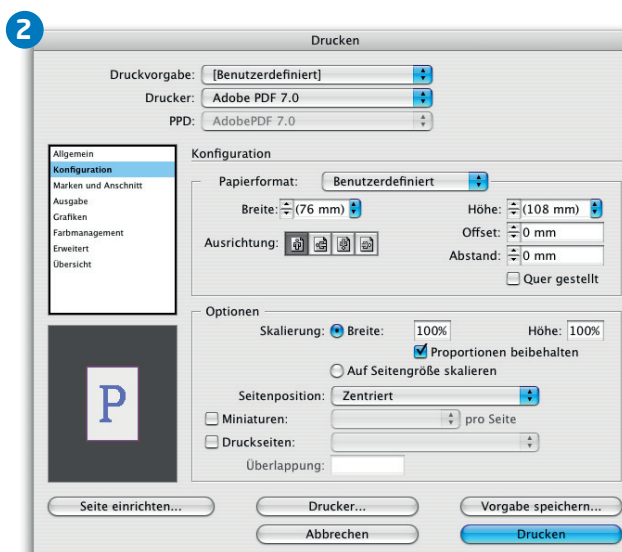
2

Drucken

Druckvorgabe: [Benutzerdefiniert]
Drucker: Adobe PDF 7.0
PPD: AdobePDF 7.0

Allgemein
Konfiguration
Marken und Anschnitt
Ausgabe
Grafiken
Farbmanagement
Erweitert
Übersicht

Konfiguration

Papierformat: Benutzerdefiniert

Breite: (76 mm)

Höhe: (108 mm)

Offset: 0 mm

Ausrichtung:

Abstand: 0 mm

Quer gestellt

Optionen

Skalierung: Breite: 100%

Höhe: 100%

Proportionen beibehalten

Auf Seitengröße skalieren

Seitenposition: Zentriert

Miniaturen: pro Seite

Druckseiten:

Überlappung:

P

Seite einrichten...

Drucker...

Vorgabe speichern...

Abbrechen

Drucken